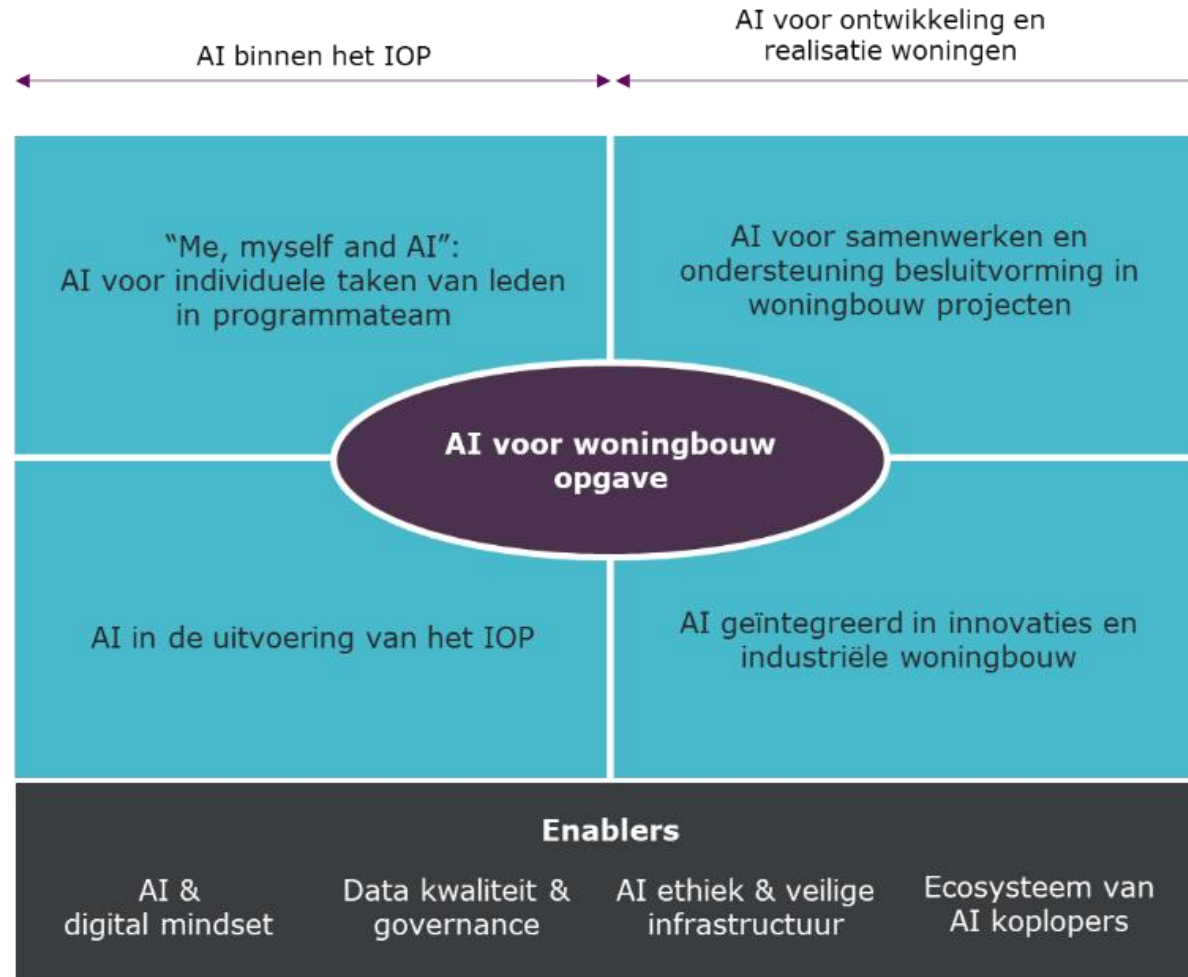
AI binnen het IOP

AI voor ontwikkeling en realisatie woningen

“Me, myself and AI”: AI voor individuele taken van leden in programmateam

AI voor samenwerken en ondersteuning besluitvorming in woningbouw projecten

AI voor woningbouw opgave

AI in de uitvoering van het IOP

AI geïntegreerd in innovaties en industriële woningbouw

Enablers

AI & digital mindset

Data kwaliteit & governance

AI ethiek & veilige infrastructuur

Ecosysteem van AI koplopers